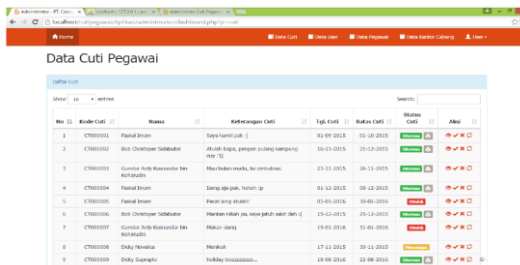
Administrator - PT. Cuti | Facebook - CITOH Lipu | Administrator Cuti Pegaw

localhost/cutipegawai/tipikasi/admin/dashboard.php?p=cuti

Home | Data Cuti | Data User | Data Pegawai | Data Kantor Cabang | User

Data Cuti Pegawai

Daftar Cuti

Show 10 entries

Search:

| No | Kode Cuti | Nama | Keterangan Cuti | Tgl. Cuti | Batas Cuti | Status Cuti | Aksi |
|---|---|---|---|---|---|---|---|
| 1 | CT0000001 | Faskal Imam | Saya hamil pak :( | 01-09-2015 | 01-10-2015 | Diterima | |
| 2 | CT0000002 | Bob Christoper Sidabutar | Mudah bapa, pengen pulang kampung euy :'( | 16-11-2015 | 21-12-2015 | Diterima | |
| 3 | CT0000003 | Gurnita Rolly Ramandar bin Kohanudin | Mau bobo mulu, ke umbulan | 23-11-2015 | 26-11-2015 | Diterima | |
| 4 | CT0000004 | Faskal Imam | Dang aja pak, heheh :p | 01-12-2015 | 08-12-2015 | Diterima | |
| 5 | CT0000005 | Faskal Imam | Pesat ang studi! | 01-01-2016 | 30-01-2016 | Ditolak | |
| 6 | CT0000006 | Bob Christoper Sidabutar | Mantan nikah pa, saya jatuh sakit deh :( | 15-12-2015 | 25-12-2015 | Diterima | |
| 7 | CT0000007 | Gurnita Rolly Ramandar bin Kohanudin | Makan dang | 19-01-2016 | 31-01-2016 | Ditolak | |
| 8 | CT0000008 | Dicky Novalsa | Menikah | 17-11-2015 | 30-11-2015 | Menunggu | |
| 9 | CT0000009 | Dicky Suprapto | holiday broooooo... | 19-09-2016 | 22-09-2016 | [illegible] | |